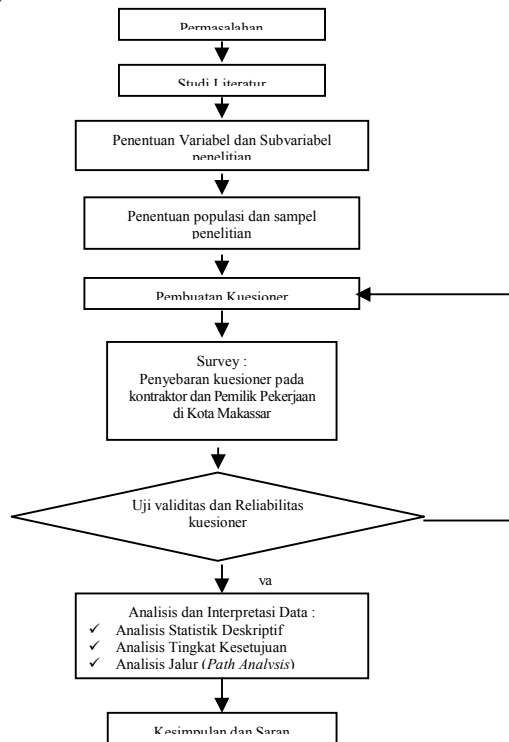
Permasalahan

Studi Literatur

Penentuan Variabel dan Subvariabel penelitian

Penentuan populasi dan sampel penelitian

Pembuatan Kuesioner

Survey :
Penyebaran kuesioner pada kontraktor dan Pemilik Pekerjaan di Kota Makassar

Uji validitas dan Reliabilitas kuesioner

va

Analisis dan Interpretasi Data :
✓ Analisis Statistik Deskriptif
✓ Analisis Tingkat Kesetujuan
✓ Analisis Jalur (*Path Analysis*)

Kesimpulan dan Saran